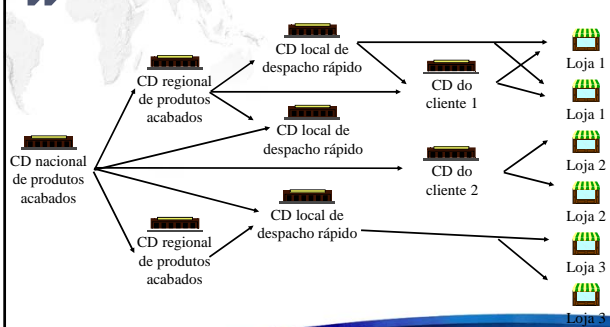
CD nacional de produtos acabados

CD regional de produtos acabados

CD regional de produtos acabados

CD local de despacho rápido

CD local de despacho rápido

CD local de despacho rápido

CD do cliente 1

CD do cliente 2

Loja 1

Loja 1

Loja 2

Loja 2

Loja 3

Loja 3